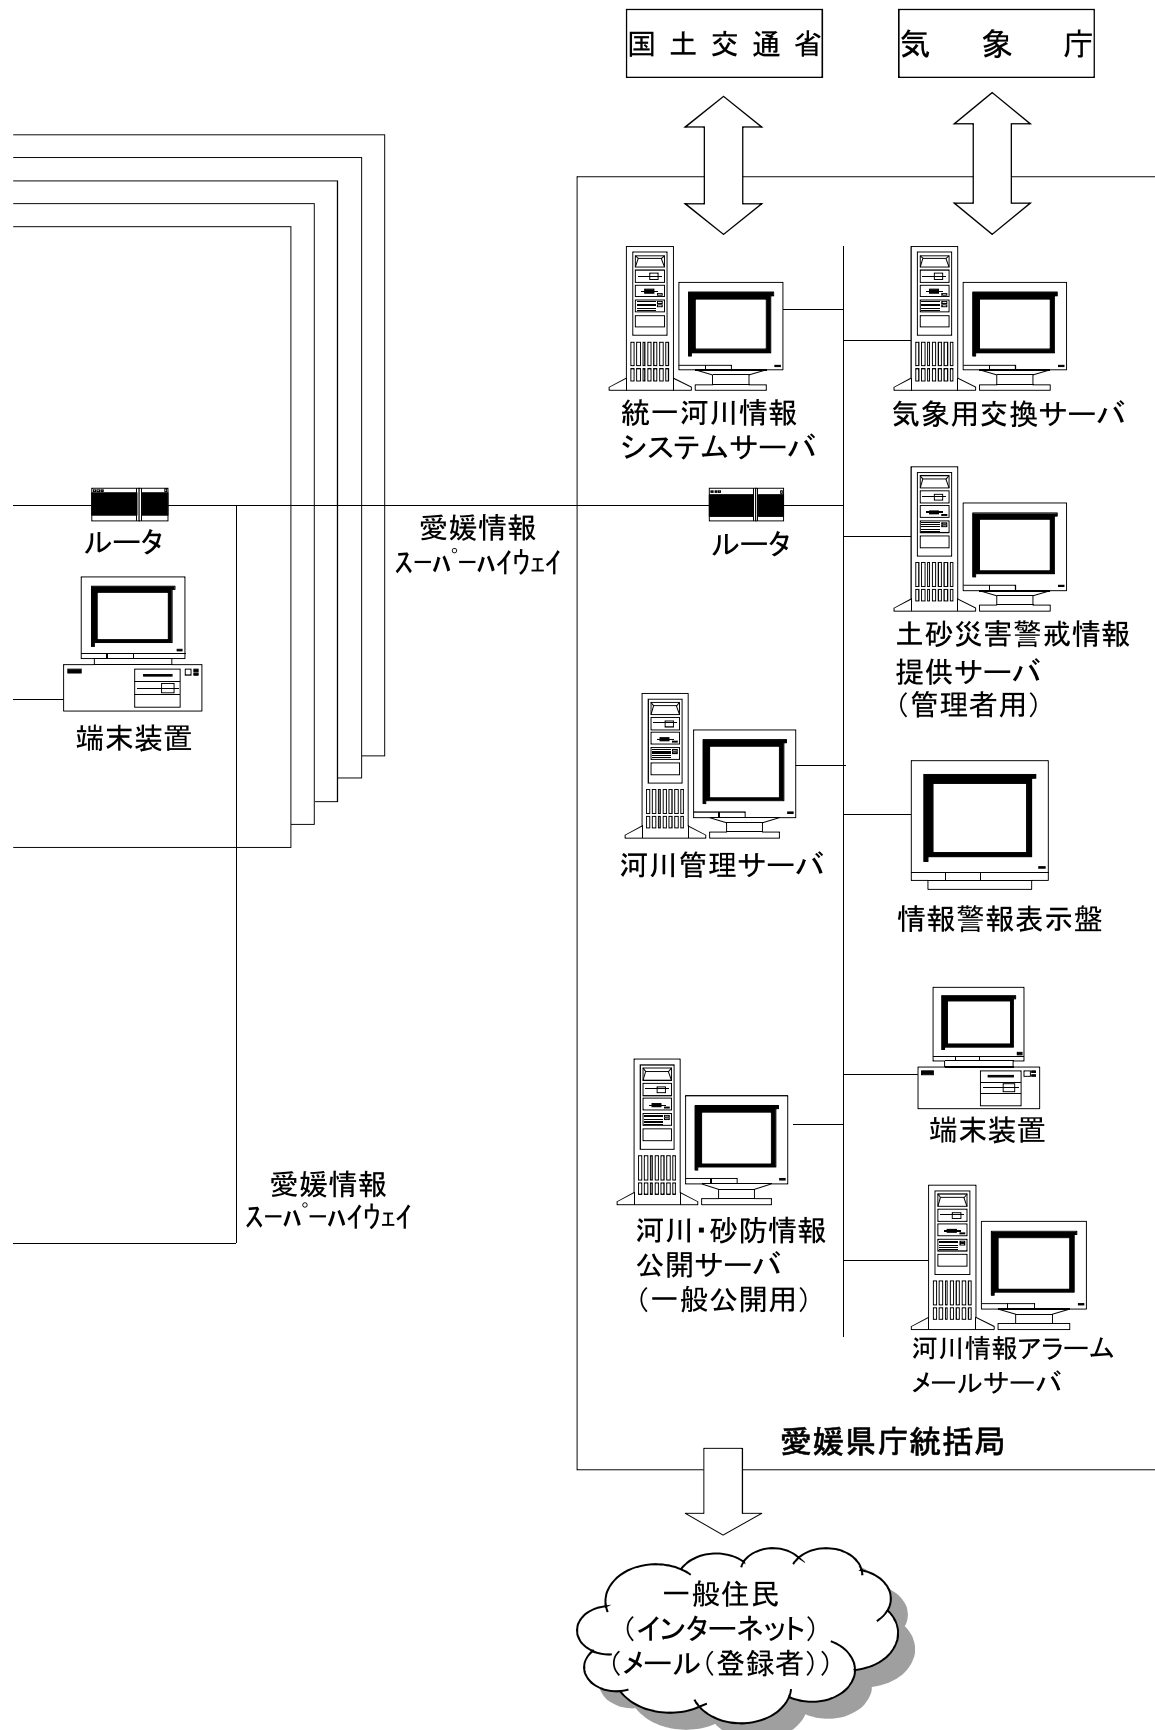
国土交通省

気　象　庁

統一河川情報システムサーバ

気象用交換サーバ

ルータ

愛媛情報スーパーハイウェイ

ルータ

土砂災害警戒情報提供サーバ（管理者用）

端末装置

河川管理サーバ

情報警報表示盤

端末装置

愛媛情報スーパーハイウェイ

河川・砂防情報公開サーバ（一般公開用）

河川情報アラームメールサーバ

愛媛県庁統括局

一般住民（インターネット）（メール（登録者））